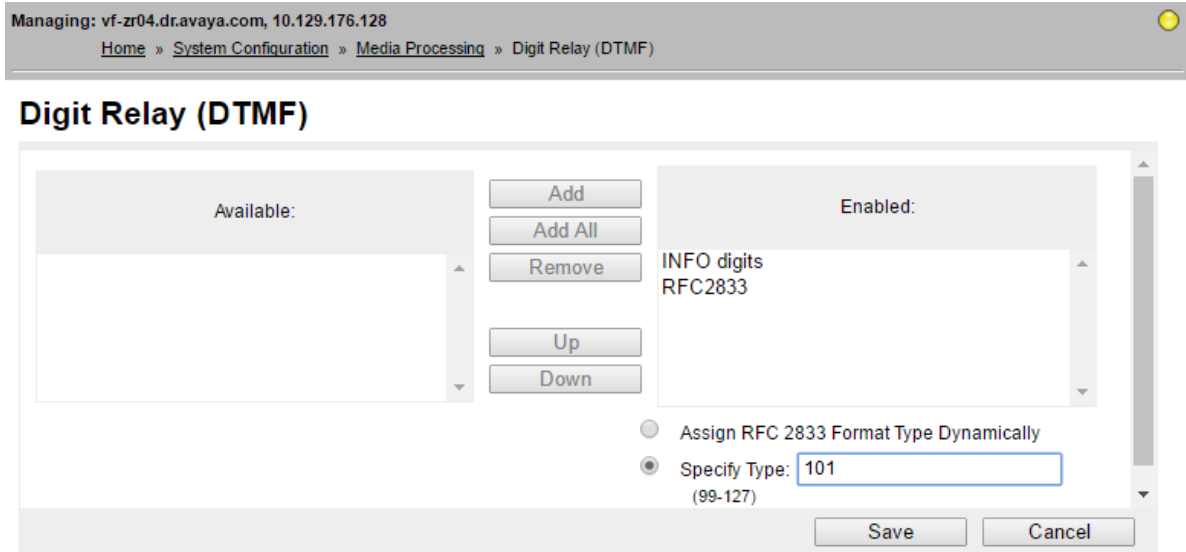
Managing: vf-zr04.dr.avaya.com, 10.129.176.128

Home » System Configuration » Media Processing » Digit Relay (DTMF)

Digit Relay (DTMF)

Available:

Add

Add All

Remove

Up

Down

Enabled:

INFO digits
RFC2833

Assign RFC 2833 Format Type Dynamically

Specify Type: 101
(99-127)

Save

Cancel